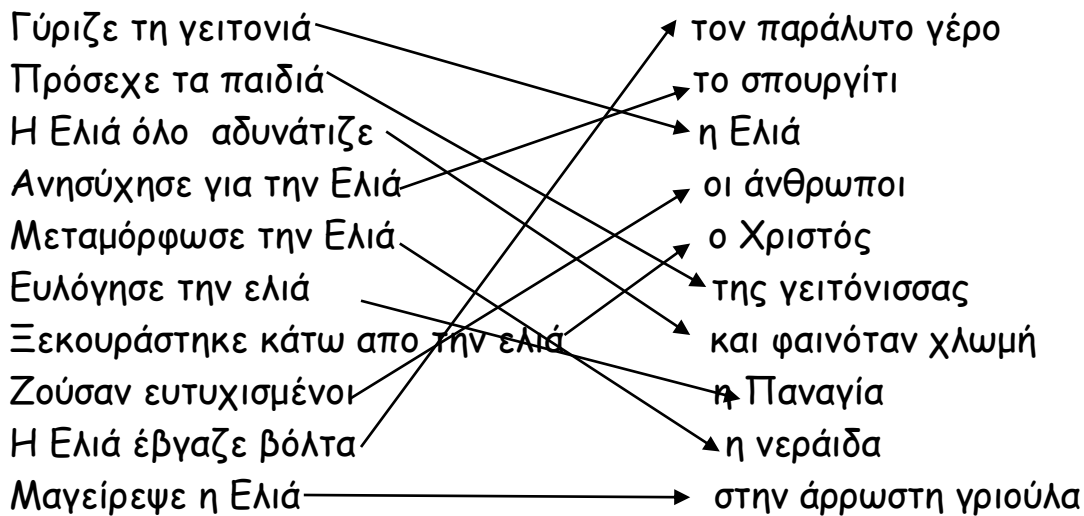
Γύριζε τη γειτονιά
Πρόσεχε τα παιδιά
Η Ελιά όλο αδυνάτιζε
Ανησύχησε για την Ελιά
Μεταμόρφωσε την Ελιά
Ευλόγησε την ελιά
Ξεκουράστηκε κάτω απο την ελιά
Ζούσαν ευτυχισμένοι
Η Ελιά έβγαζε βόλτα
Μαγείρεψε η Ελιά

τον παράλυτο γέρο
το σπουργίτι
η Ελιά
οι άνθρωποι
ο Χριστός
της γειτόνισσας
και φαινόταν χλωμή
η Παναγία
η νεράιδα
στην άρρωστη γριούλα